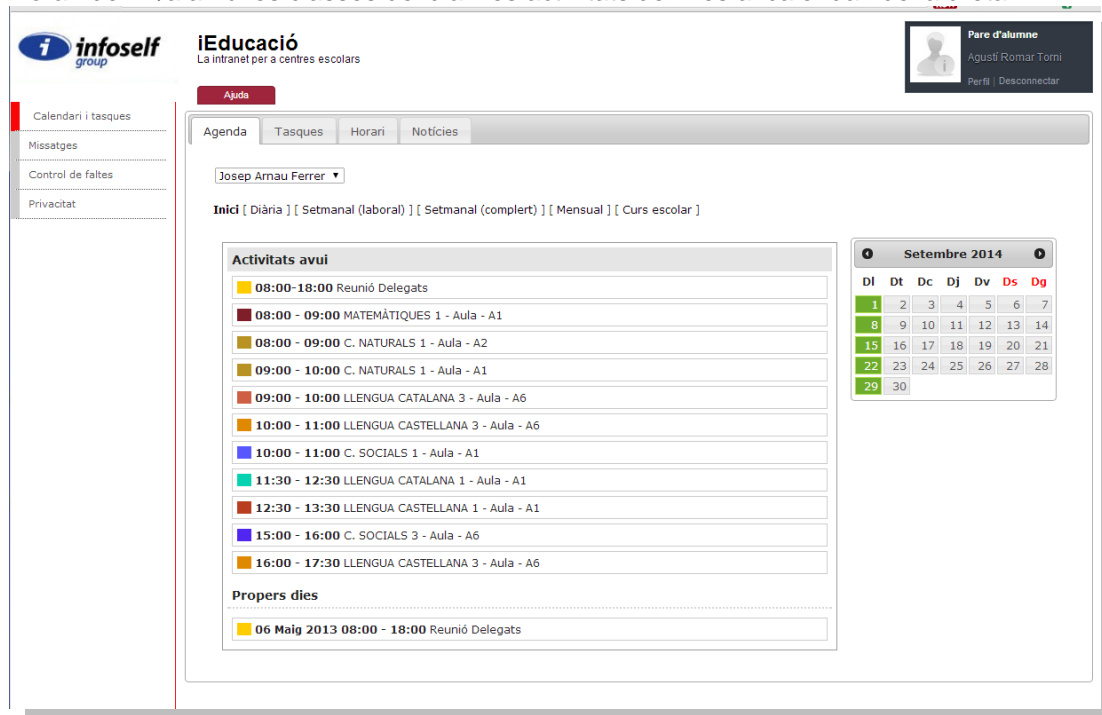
infoself group

iEducació
La intranet per a centres escolars

Pare d'alumne
Agustí Romar Torni
Perfil | Desconnectar

Ajuda

Calendari i tasques
Missatges
Control de faltes
Privacitat

Agenda | Tasques | Horari | Notícies

Josep Arnau Ferrer

Inici [ Diària ] [ Setmanal (laboral) ] [ Setmanal (complert) ] [ Mensual ] [ Curs escolar ]

Activitats avui

08:00-18:00 Reunió Delegats
08:00 - 09:00 MATEMÀTIQUES 1 - Aula - A1
08:00 - 09:00 C. NATURALS 1 - Aula - A2
09:00 - 10:00 C. NATURALS 1 - Aula - A1
09:00 - 10:00 LLENGUA CATALANA 3 - Aula - A6
10:00 - 11:00 LLENGUA CASTELLANA 3 - Aula - A6
10:00 - 11:00 C. SOCIALS 1 - Aula - A1
11:30 - 12:30 LLENGUA CATALANA 1 - Aula - A1
12:30 - 13:30 LLENGUA CASTELLANA 1 - Aula - A1
15:00 - 16:00 C. SOCIALS 3 - Aula - A6
16:00 - 17:30 LLENGUA CASTELLANA 3 - Aula - A6

Propers dies

06 Maig 2013 08:00 - 18:00 Reunió Delegats

Setembre 2014

| Dl | Dt | Dc | Dj | Dv | Ds | Dg |
|---|---|---|---|---|---|---|
| 1 | 2 | 3 | 4 | 5 | 6 | 7 |
| 8 | 9 | 10 | 11 | 12 | 13 | 14 |
| 15 | 16 | 17 | 18 | 19 | 20 | 21 |
| 22 | 23 | 24 | 25 | 26 | 27 | 28 |
| 29 | 30 | | | | | |